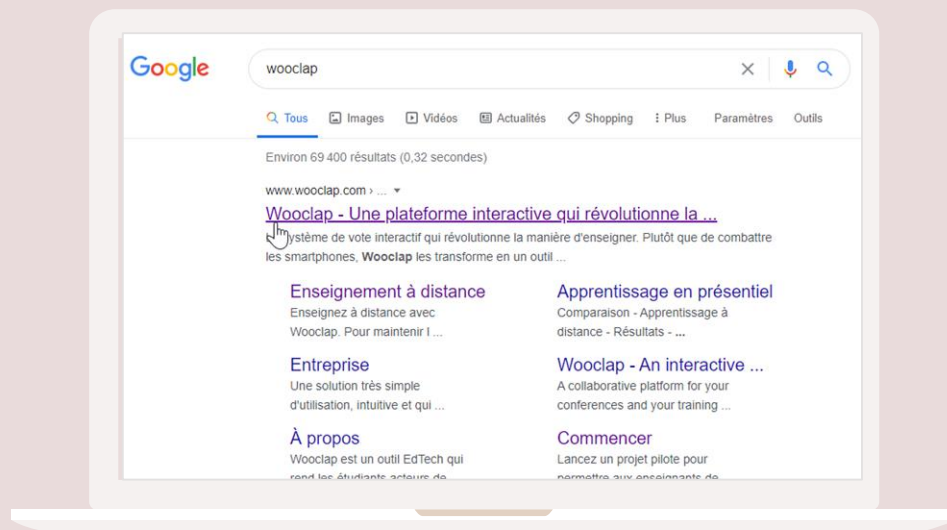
Google

wooclap

Tous Images Vidéos Actualités Shopping Plus Paramètres Outils

Environ 69 400 résultats (0,32 secondes)

www.wooclap.com › ...

Wooclap - Une plateforme interactive qui révolutionne la ...

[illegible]ystème de vote interactif qui révolutionne la manière d'enseigner. Plutôt que de combattre les smartphones, **Wooclap** les transforme en un outil ...

Enseignement à distance
Enseignez à distance avec Wooclap. Pour maintenir l ...

Apprentissage en présentiel
Comparaison - Apprentissage à distance - Résultats - ...

Entreprise
Une solution très simple d'utilisation, intuitive et qui ...

Wooclap - An interactive ...
A collaborative platform for your conferences and your training ...

À propos
Wooclap est un outil EdTech qui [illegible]

Commencer
Lancez un projet pilote pour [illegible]